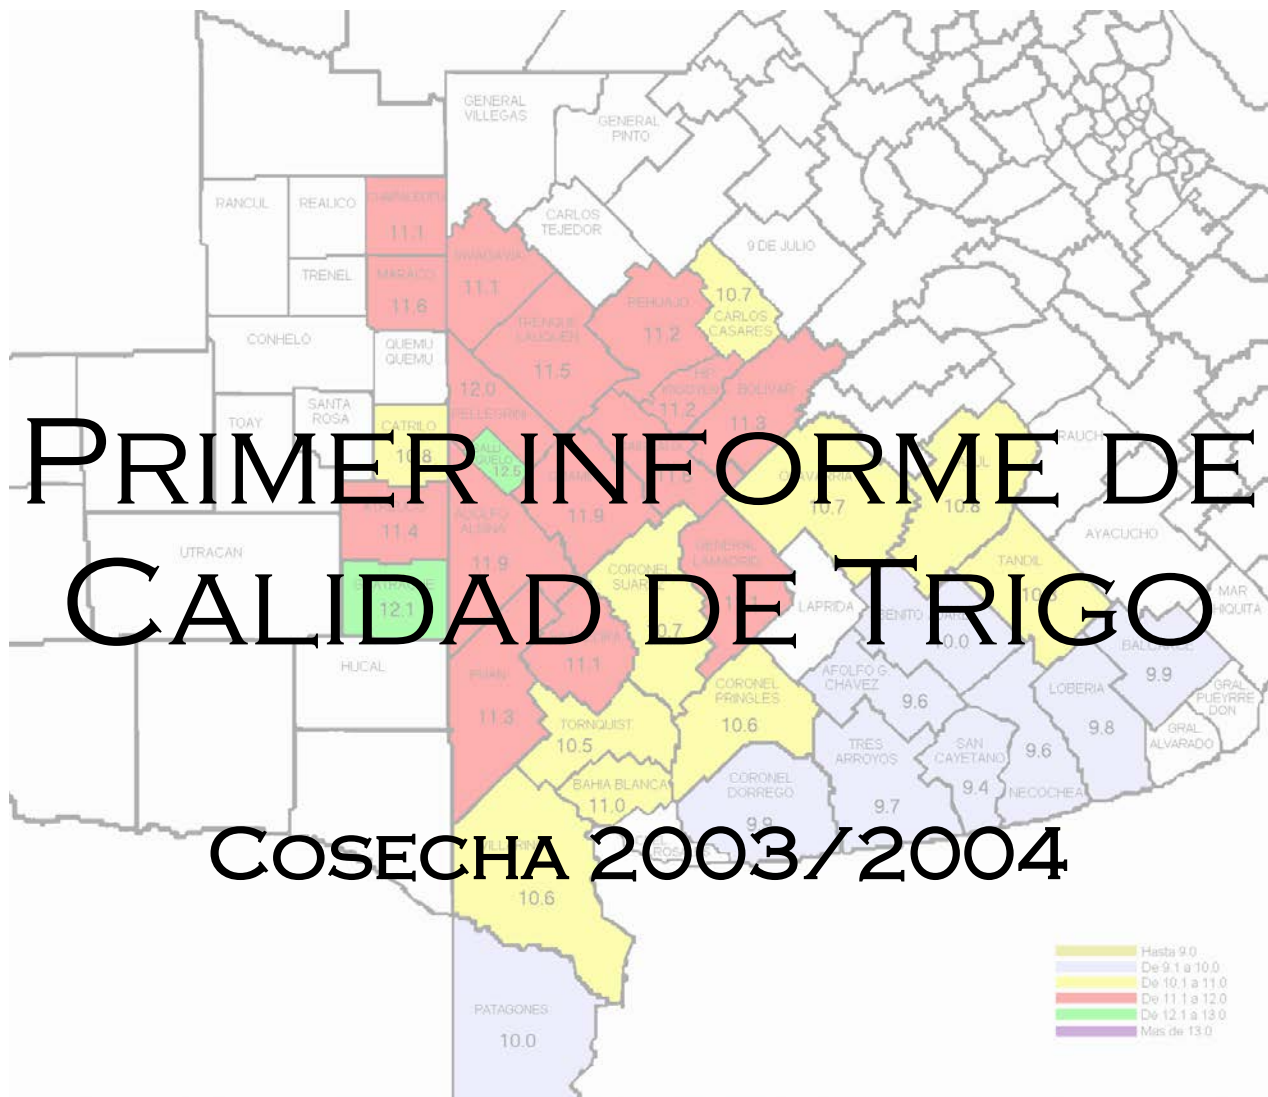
PRIMER INFORME DE CALIDAD DE TRIGO

COSECHA 2003/2004

GENERAL VILLEGAS
GENERAL PINTO
RANCUL
REALICO
CHAPALEUFU
11.1
CARLOS TEJEDOR
RIVADAVIA
11.1
TRENEL
MARACO
11.6
9 DE JULIO
10.7
CARLOS CASARES
PEHUAJO
11.2
TRENQUE LAUQUEN
11.5
CONHELO
QUEMU QUEMU
12.0
PELLEGRINI
HIPOLITO YRIGOYEN
11.2
BOLIVAR
11.3
SANTA ROSA
TOAY
CATRILO
10.8
12.5
11.9
10.7
10.8
RAUCH
11.4
ADOLFO ALSINA
11.9
UTRACAN
CORONEL SUAREZ
GENERAL LAMADRID
TANDIL
AYACUCHO
12.1
LAPRIDA
BENITO JUAREZ
10.0
MAR CHIQUITA
10.7
11.1
BALCARCE
9.9
HUCAL
PUAN
AFOLFO G. CHAVEZ
9.6
LOBERIA
GRAL PUEYRREDON
11.3
CORONEL PRINGLES
10.6
TORNQUIST
10.5
9.8
TRES ARROYOS
SAN CAYETANO
9.6
GRAL ALVARADO
BAHIA BLANCA
11.0
CORONEL DORREGO
9.4
NECOCHEA
9.7
9.9
10.6
PATAGONES
10.0
Hasta 9.0
De 9.1 a 10.0
De 10.1 a 11.0
De 11.1 a 12.0
De 12.1 a 13.0
Mas de 13.0